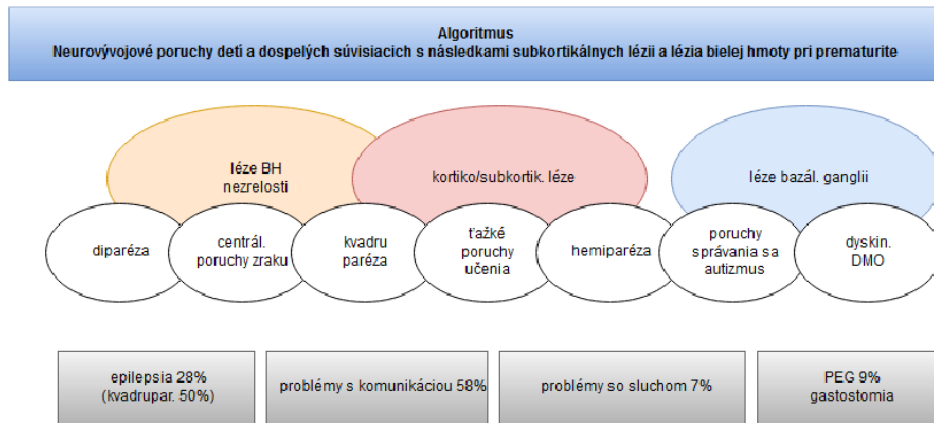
Algoritmus
Neurovývojové poruchy detí a dospelých súvisiacich s následkami subkortikálnych lézii a lézia bielej hmoty pri prematurite

léze BH nezrelosti

kortiko/subkortik. léze

léze bazál. ganglii

diparéza

centrál. poruchy zraku

kvadru paréza

ťažké poruchy učenia

hemiparéza

poruchy správania sa autizmus

dyskin. DMO

epilepsia 28% (kvadrupar. 50%)

problémy s komunikáciou 58%

problémy so sluchom 7%

PEG 9% gastostomia